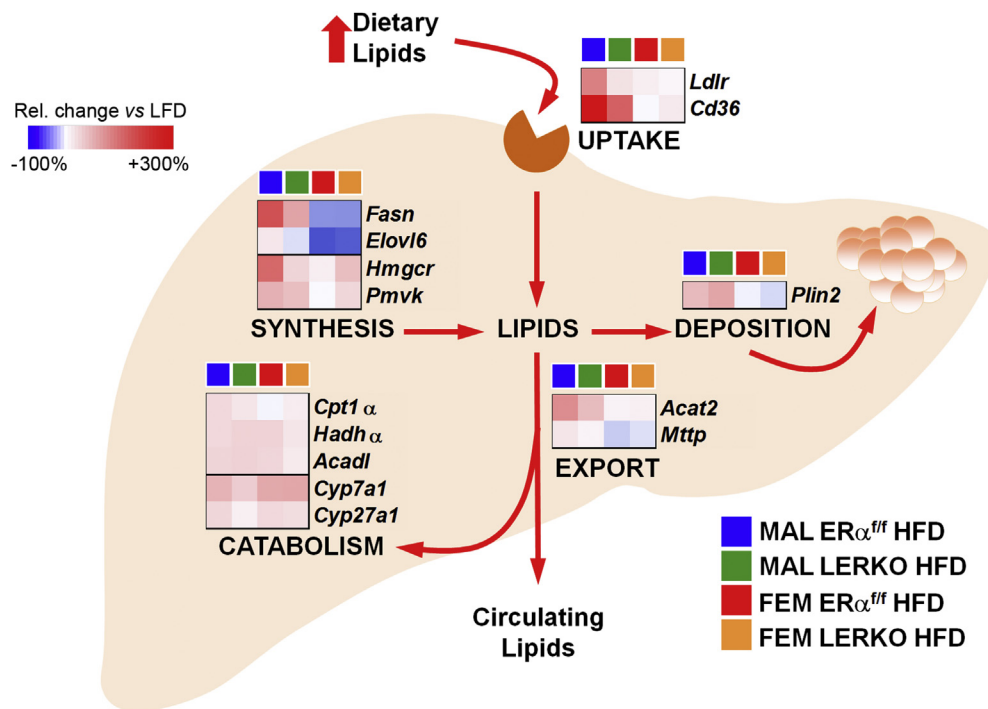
Dietary Lipids

Rel. change *vs* LFD
-100%
+300%

Ldlr
Cd36
UPTAKE

Fasn
Elovl6
Hmgcr
Pmvk
SYNTHESIS

LIPIDS

Plin2
DEPOSITION

Cpt1 $\alpha$
Hadh $\alpha$
Acadl
Cyp7a1
Cyp27a1
CATABOLISM

Acat2
Mttp
EXPORT

Circulating Lipids

MAL ER$\alpha^{f/f}$ HFD
MAL LERKO HFD
FEM ER$\alpha^{f/f}$ HFD
FEM LERKO HFD